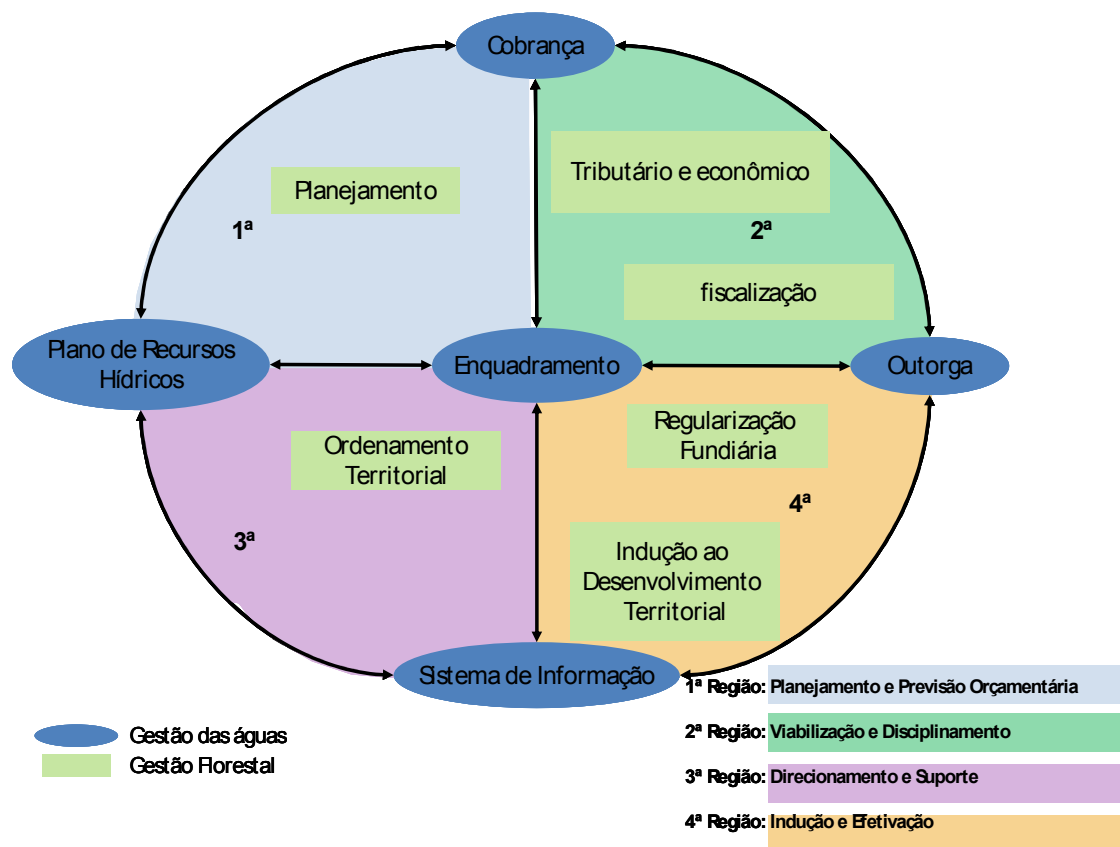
Cobrança

Planejamento

1ª

Tributário e econômico

2ª

fiscalização

Plano de Recursos Hídricos

Enquadramento

Outorga

Ordenamento Territorial

Regularização Fundiária

4ª

3ª

Indução ao Desenvolvimento Territorial

Sistema de Informação

Gestão das águas
Gestão Florestal

1ª Região: Planejamento e Previsão Orçamentária
2ª Região: Viabilização e Disciplinamento
3ª Região: Direcionamento e Suporte
4ª Região: Indução e Efetivação